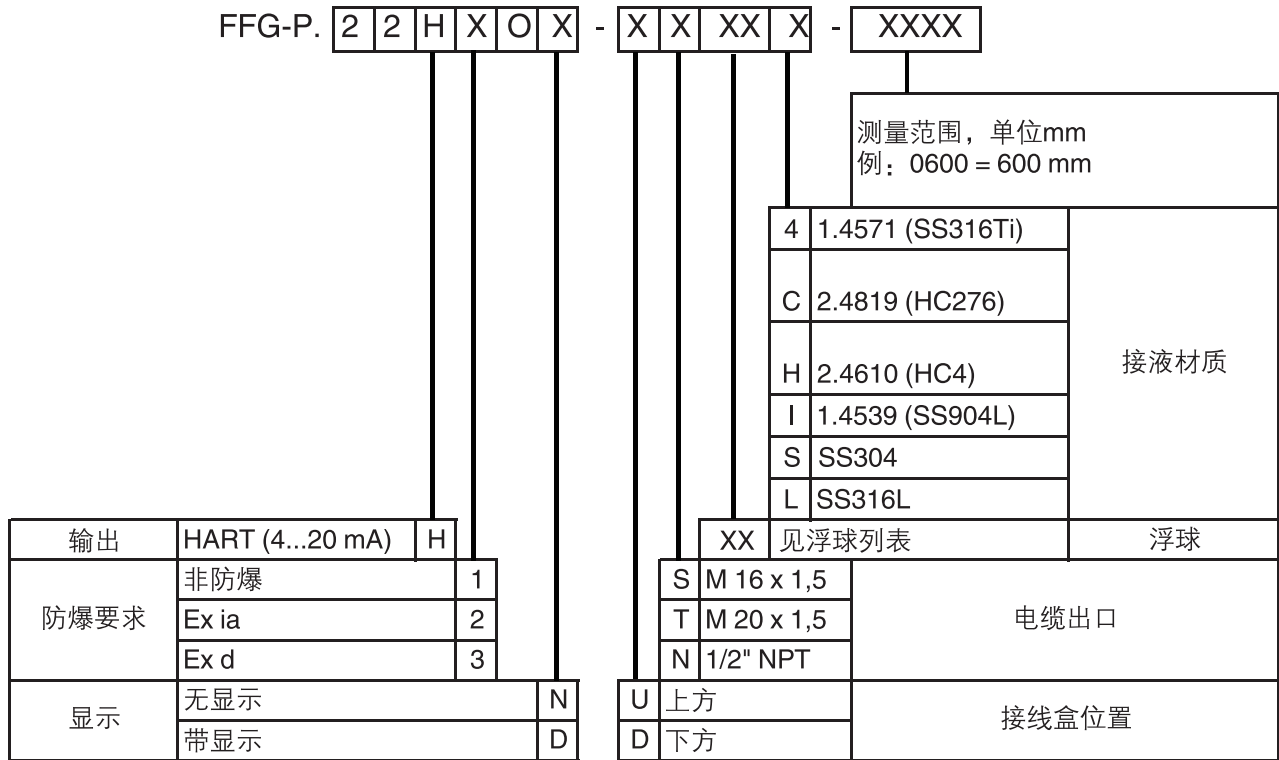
FFG-P. 2 2 H X O X - X X XX X - XXXX

测量范围，单位mm
例：0600 = 600 mm

| 4 | 1.4571 (SS316Ti) | 接液材质 |
|---|---|---|
| C | 2.4819 (HC276) | |
| H | 2.4610 (HC4) | |
| I | 1.4539 (SS904L) | |
| S | SS304 | |
| L | SS316L | |
| XX | 见浮球列表 | 浮球 |

| 输出 | HART (4...20 mA) | H |
|---|---|---|
| 防爆要求 | 非防爆 | 1 |
| | Ex ia | 2 |
| | Ex d | 3 |
| 显示 | 无显示 | N |
| | 带显示 | D |

| S | M 16 x 1,5 | 电缆出口 |
|---|---|---|
| T | M 20 x 1,5 | |
| N | 1/2" NPT | |
| U | 上方 | 接线盒位置 |
| D | 下方 | |